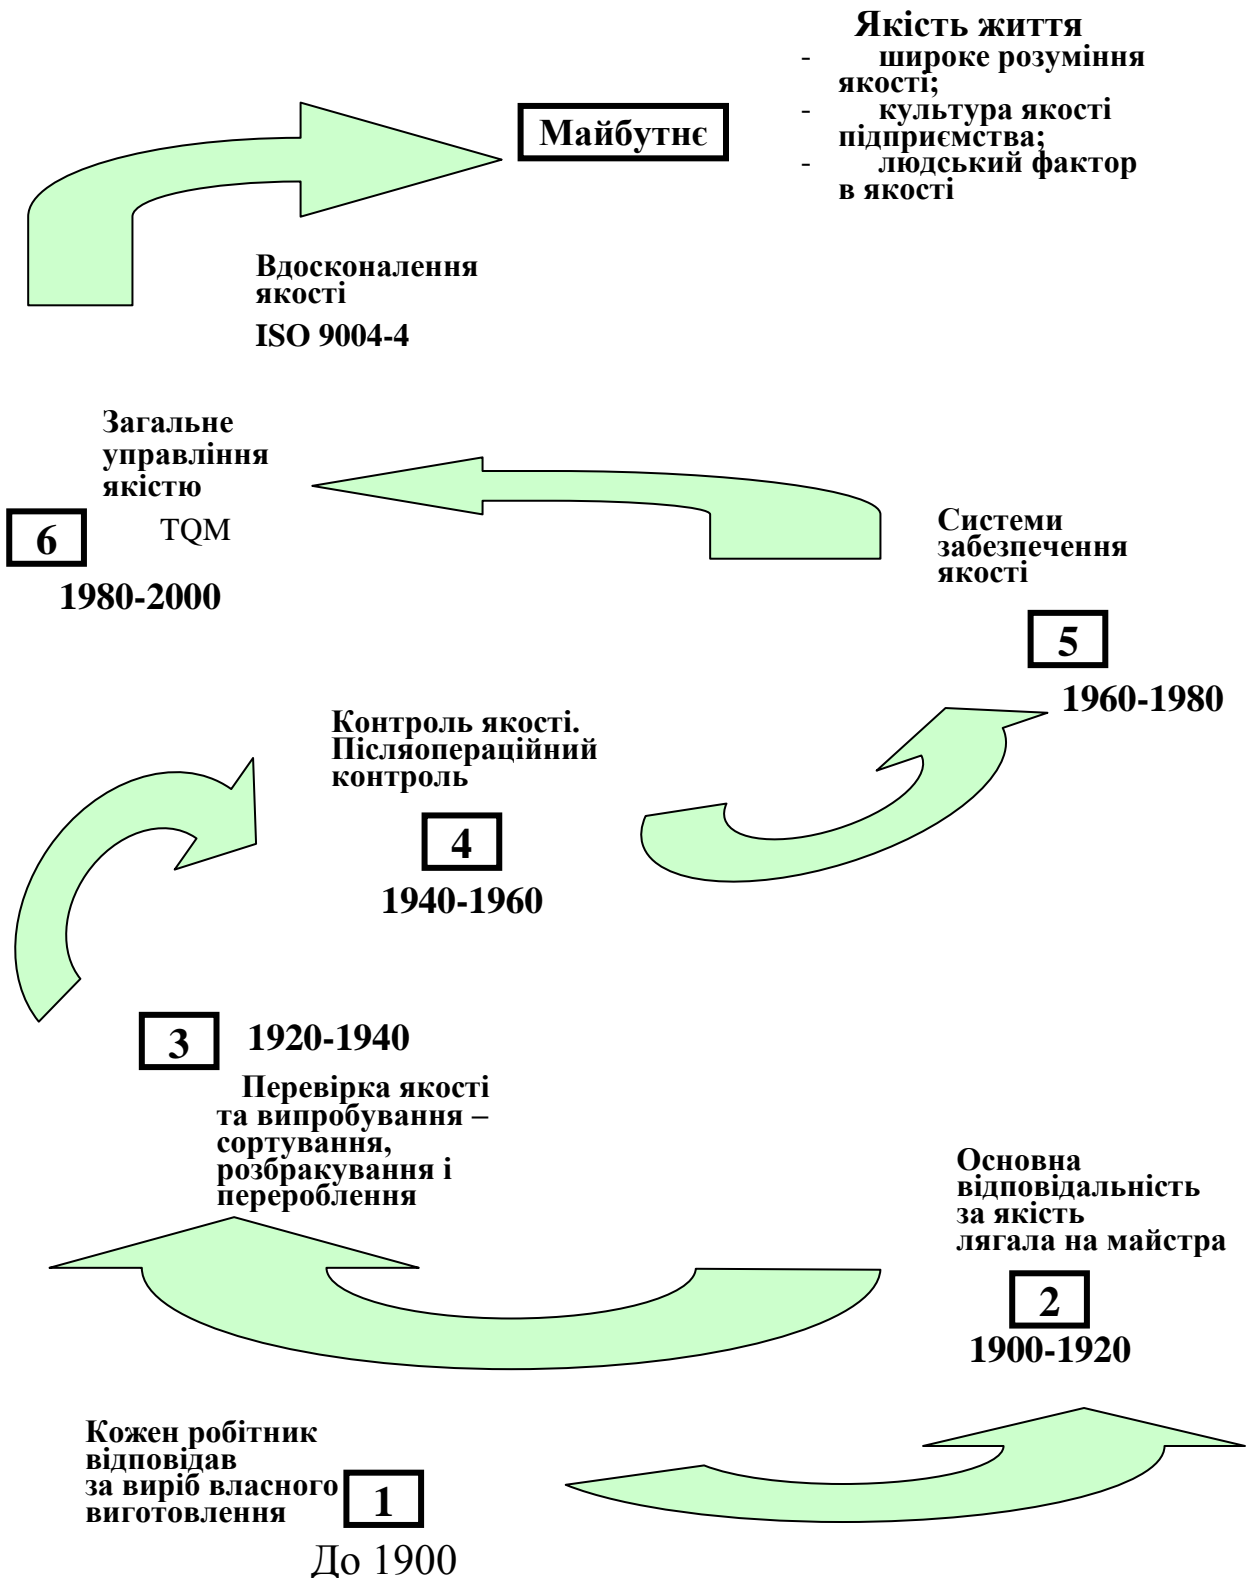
Якість життя
- широке розуміння якості;
- культура якості підприємства;
- людський фактор в якості

Майбутнє

Вдосконалення якості
ISO 9004-4

Загальне управління якістю
6
TQM
1980-2000

Системи забезпечення якості
5
1960-1980

Контроль якості. Післяопераційний контроль
4
1940-1960

3
1920-1940
Перевірка якості та випробування – сортування, розбракування і пероблення

Основна відповідальність за якість лягала на майстра
2
1900-1920

Кожен робітник відповідав за виріб власного виготовлення
1
До 1900